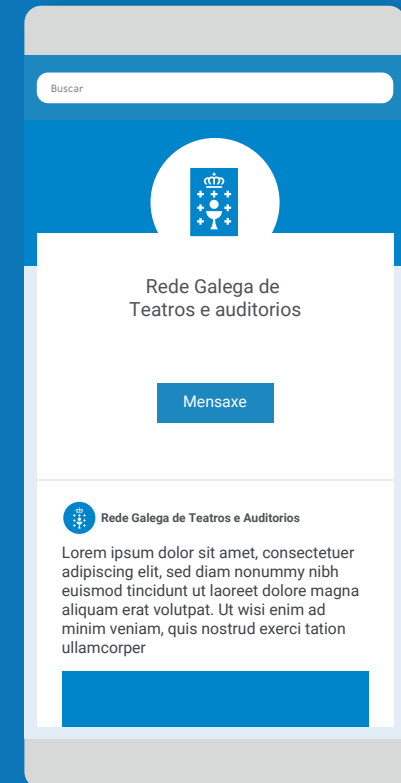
Buscar

Rede Galega de Teatros e auditorios

Mensaxe

Rede Galega de Teatros e Auditorios

Lorem ipsum dolor sit amet, consectetuer adipiscing elit, sed diam nonummy nibh euismod tincidunt ut laoreet dolore magna aliquam erat volutpat. Ut wisi enim ad minim veniam, quis nostrud exerci tation ullamcorper